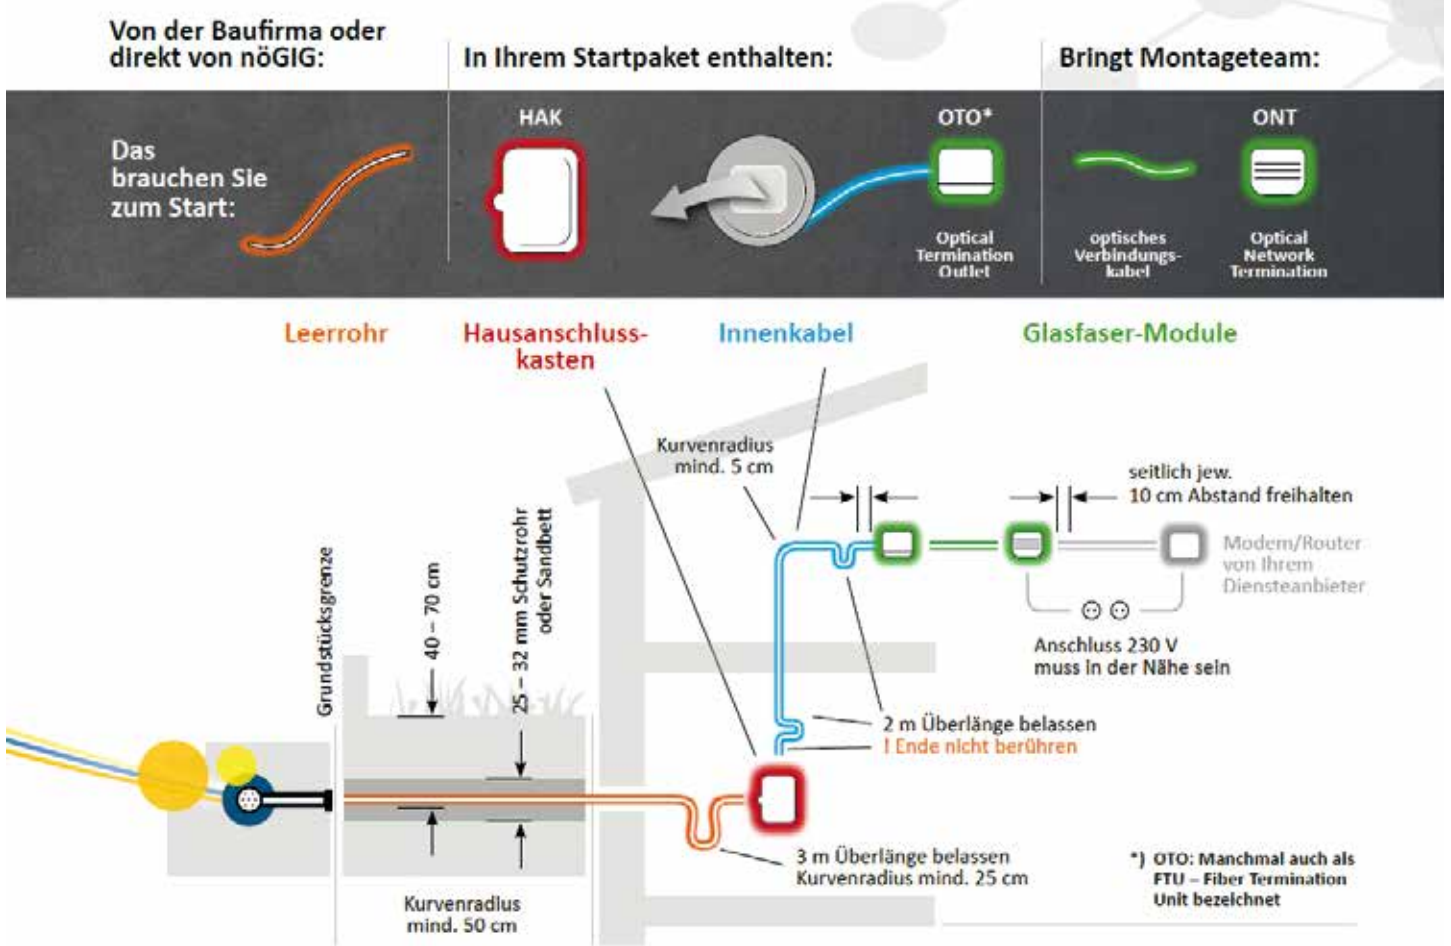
Von der Baufirma oder direkt von nöGIG:

In Ihrem Startpaket enthalten:

Bringt Montageteam:

Das brauchen Sie zum Start:

HAK

OTO*

Optical Termination Outlet

optisches Verbindungskabel

ONT

Optical Network Termination

Leerrohr

Hausanschlusskasten

Innenkabel

Glasfaser-Module

Kurvenradius mind. 5 cm

seitlich jew. 10 cm Abstand freihalten

Modem/Router von Ihrem Diensteanbieter

Anschluss 230 V muss in der Nähe sein

2 m Überlänge belassen

! Ende nicht berühren

Grundstücksgrenze

40 – 70 cm

25 – 32 mm Schutzrohr oder Sandbett

3 m Überlänge belassen Kurvenradius mind. 25 cm

Kurvenradius mind. 50 cm

*) OTO: Manchmal auch als FTU – Fiber Termination Unit bezeichnet